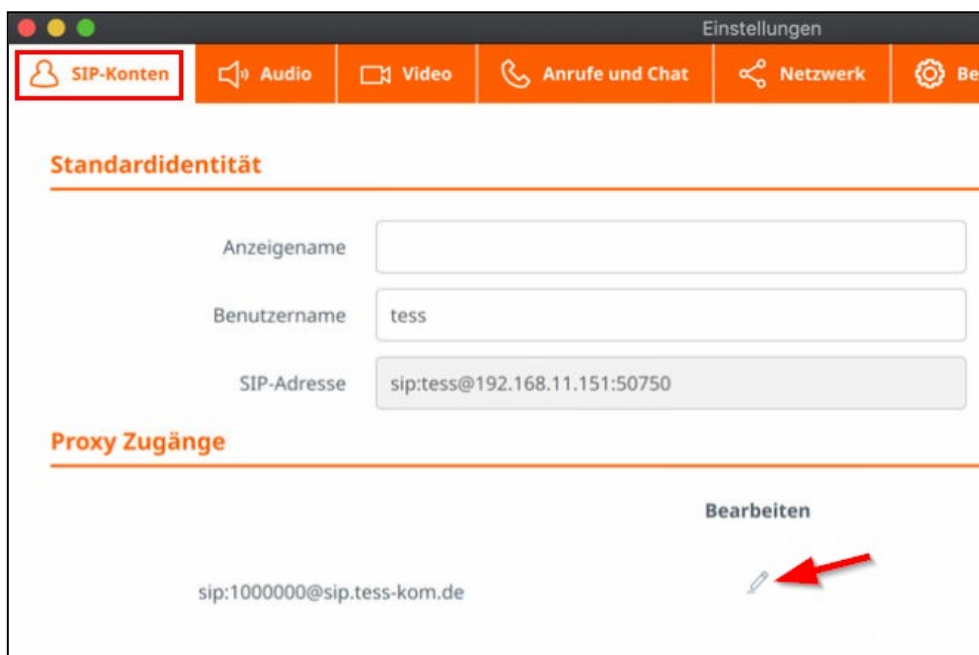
Einstellungen

SIP-Konten | Audio | Video | Anrufe und Chat | Netzwerk | Be

Standardidentität

Anzeigename

Benutzername tess

SIP-Adresse sip:tess@192.168.11.151:50750

Proxy Zugänge

Bearbeiten

sip:1000000@sip.tess-kom.de